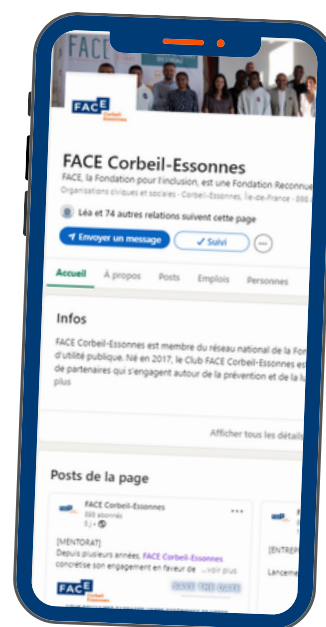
FACE

FACE Corbeil-Essonnes

FACE Corbeil-Essonnes

FACE, la Fondation pour l'inclusion, est une Fondation Reconnue

Organisations civiques et sociales · Corbeil-Essonnes, Île-de-France · 000 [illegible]

Léa et 74 autres relations suivent cette page

Envoyer un message

✓ Suivi

Accueil

À propos

Posts

Emplois

Personnes

Infos

FACE Corbeil-Essonnes est membre du réseau national de la Fon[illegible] d'utilité publique. Né en 2017, le Club FACE Corbeil-Essonnes est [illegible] de partenaires qui s'engagent autour de la prévention et de la lu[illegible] plus

Afficher tous les détails

Posts de la page

FACE Corbeil-Essonnes

000 abonnés

3 j •

[MENTORAT]

Depuis plusieurs années, FACE Corbeil-Essonnes concrétise son engagement en faveur de ...voir plus

FACE Corbeil-Essonnes

[ENTREP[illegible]

Lancem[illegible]